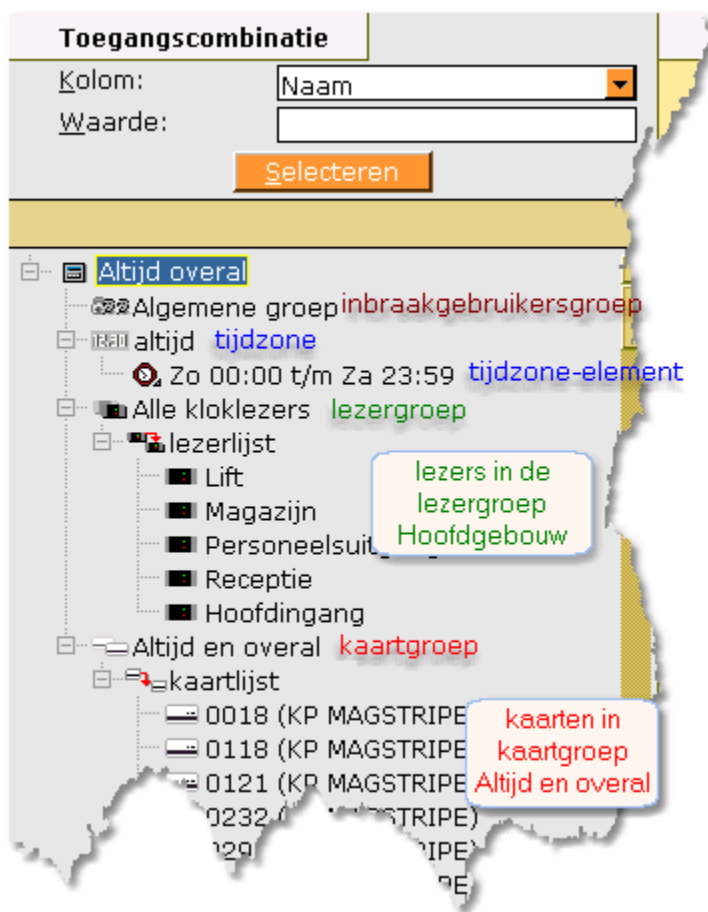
Toegangscombinatie

Kolom: Naam

Waarde:

Selecteren

Altijd overal

Algemene groep inbraakgebruikersgroep

altijd tijdzone

Zo 00:00 t/m Za 23:59 tijdzone-element

Alle kloklezers lezergroep

lezerlijst

Lift

Magazijn

Personeelsuit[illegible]

Receptie

Hoofdingang

lezers in de lezergroep Hoofdgebouw

Altijd en overal kaartgroep

kaartlijst

0018 (KP MAGSTRIPE

0118 (KP MAGSTRIPE

0121 (KP MAGSTRIPE

0232 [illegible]STRIPE)

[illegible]29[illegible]IPE)

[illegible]PE)

kaarten in kaartgroep Altijd en overal